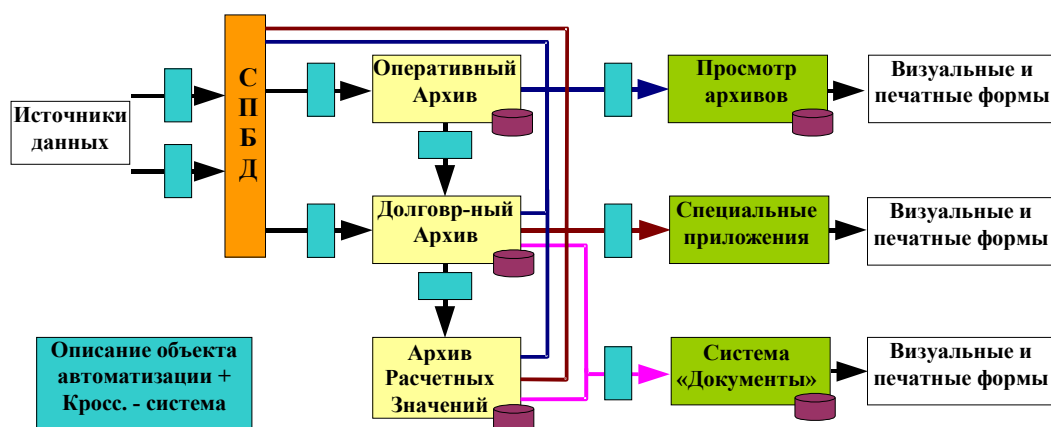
Источники данных

С П Б Д

Оперативный Архив

Долговр-ный Архив

Архив Расчетных Значений

Просмотр архивов

Специальные приложения

Система «Документы»

Визуальные и печатные формы

Визуальные и печатные формы

Визуальные и печатные формы

Описание объекта автоматизации + Кросс. - система